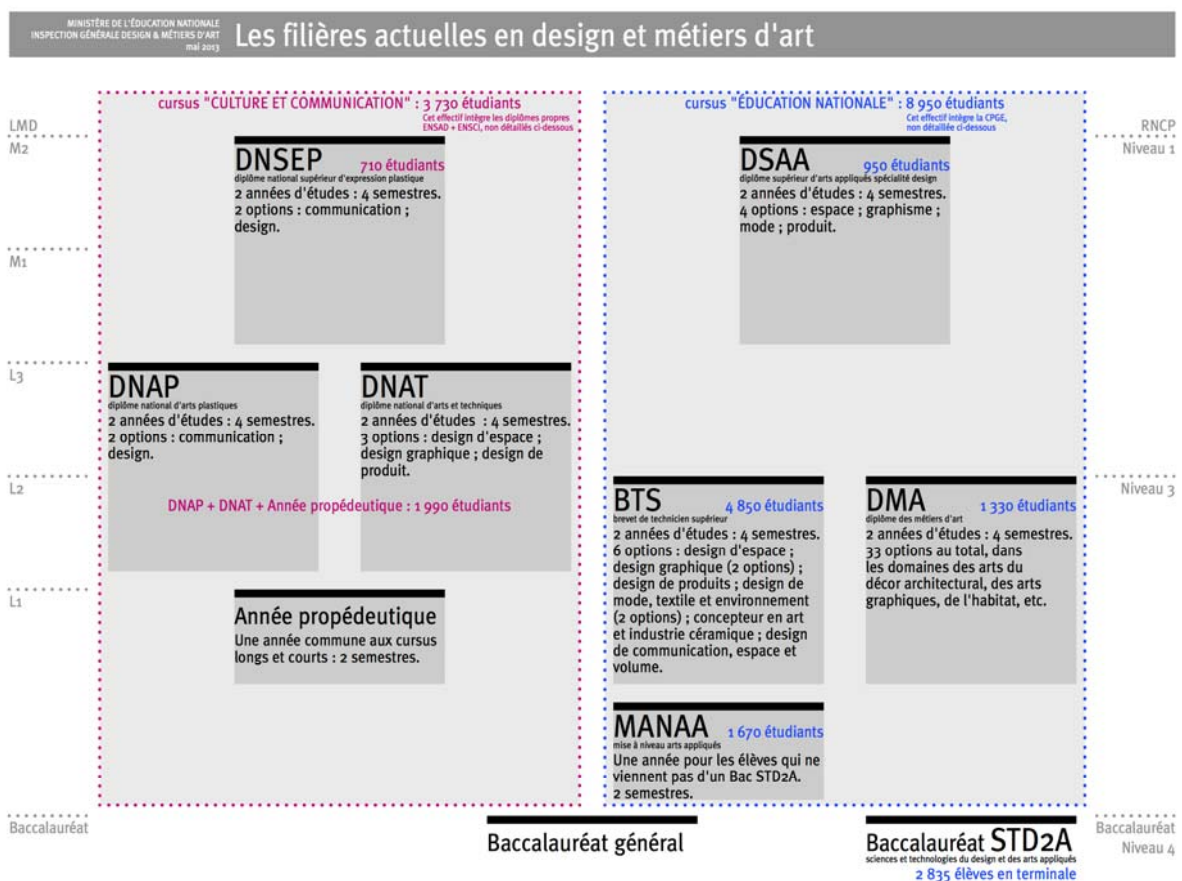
MINISTÈRE DE L'ÉDUCATION NATIONALE
INSPECTION GÉNÉRALE DESIGN & MÉTIERS D'ART
mai 2013

Les filières actuelles en design et métiers d'art

LMD
M2
M1
L3
L2
L1
Baccalauréat

cursus "CULTURE ET COMMUNICATION" : 3 730 étudiants
Cet effectif intègre les diplômes propres ENSAD + ENSCI, non détaillés ci-dessous

DNSEP 710 étudiants
diplôme national supérieur d'expression plastique
2 années d'études : 4 semestres.
2 options : communication ; design.

DNAP
diplôme national d'arts plastiques
2 années d'études : 4 semestres.
2 options : communication ; design.

DNAT
diplôme national d'arts et techniques
2 années d'études : 4 semestres.
3 options : design d'espace ; design graphique ; design de produit.

DNAP + DNAT + Année propédeutique : 1 990 étudiants

Année propédeutique
Une année commune aux cursus longs et courts : 2 semestres.

cursus "ÉDUCATION NATIONALE" : 8 950 étudiants
Cet effectif intègre la CPGE, non détaillée ci-dessous

DSAA 950 étudiants
diplôme supérieur d'arts appliqués spécialité design
2 années d'études : 4 semestres.
4 options : espace ; graphisme ; mode ; produit.

BTS 4 850 étudiants
brevet de technicien supérieur
2 années d'études : 4 semestres.
6 options : design d'espace ; design graphique (2 options) ; design de produits ; design de mode, textile et environnement (2 options) ; concepteur en art et industrie céramique ; design de communication, espace et volume.

DMA 1 330 étudiants
diplôme des métiers d'art
2 années d'études : 4 semestres.
33 options au total, dans les domaines des arts du décor architectural, des arts graphiques, de l'habitat, etc.

MANAA 1 670 étudiants
mise à niveau arts appliqués
Une année pour les élèves qui ne viennent pas d'un Bac STD2A.
2 semestres.

RNCP
Niveau 1
Niveau 3
Baccalauréat
Niveau 4

Baccalauréat général

Baccalauréat STD2A
sciences et technologies du design et des arts appliqués
2 835 élèves en terminale